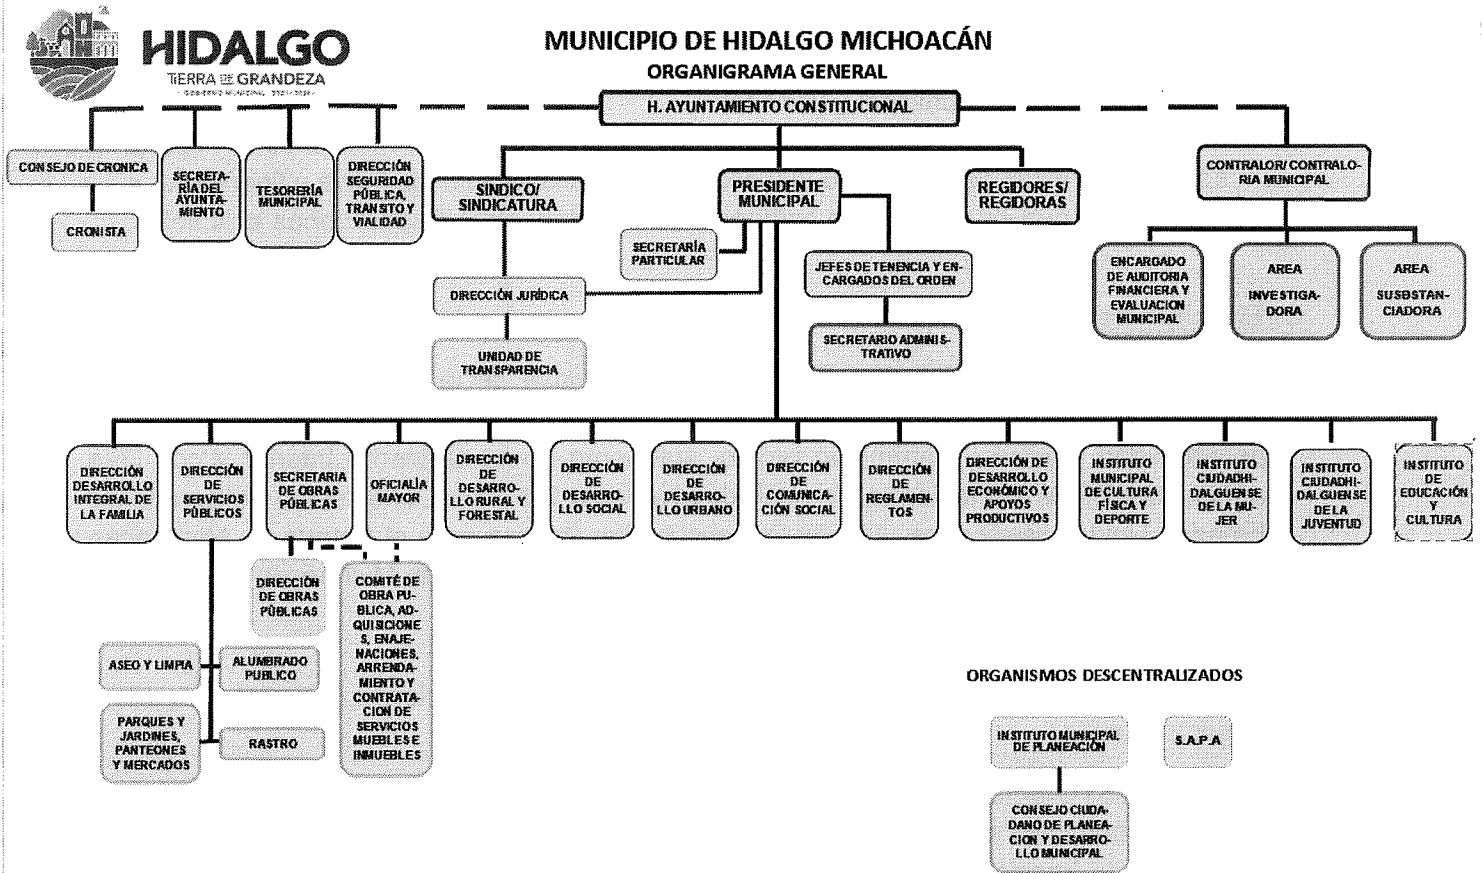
HIDALGO
TIERRA DE GRANDEZA
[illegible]

MUNICIPIO DE HIDALGO MICHOACÁN
ORGANIGRAMA GENERAL

H. AYUNTAMIENTO CONSTITUCIONAL

CONSEJO DE CRONICA

CRONISTA

SECRETARÍA DEL AYUNTAMIENTO

TESORERÍA MUNICIPAL

DIRECCIÓN SEGURIDAD PÚBLICA, TRANSITO Y VIALIDAD

SINDICO/ SINDICATURA

PRESIDENTE MUNICIPAL

REGIDORES/ REGIDORAS

CONTRALOR/ CONTRALORIA MUNICIPAL

SECRETARÍA PARTICULAR

DIRECCIÓN JURÍDICA

UNIDAD DE TRANSPARENCIA

JEFES DE TENENCIA Y ENCARGADOS DEL ORDEN

SECRETARIO ADMINISTRATIVO

ENCARGADO DE AUDITORIA FINANCIERA Y EVALUACION MUNICIPAL

AREA INVESTIGADORA

AREA SUSBSTANCIADORA

DIRECCIÓN DESARROLLO INTEGRAL DE LA FAMILIA

DIRECCIÓN DE SERVICIOS PÚBLICOS

SECRETARIA DE OBRAS PÚBLICAS

OFICIALÍA MAYOR

DIRECCIÓN DE DESARROLLO RURAL Y FORESTAL

DIRECCIÓN DE DESARROLLO SOCIAL

DIRECCIÓN DE DESARROLLO URBANO

DIRECCIÓN DE COMUNICACIÓN SOCIAL

DIRECCIÓN DE REGLAMENTOS

DIRECCIÓN DE DESARROLLO ECONÓMICO Y APOYOS PRODUCTIVOS

INSTITUTO MUNICIPAL DE CULTURA FÍSICA Y DEPORTE

INSTITUTO CIUDADHIDALGUENSE DE LA MUJER

INSTITUTO CIUDADHIDALGUENSE DE LA JUVENTUD

INSTITUTO DE EDUCACIÓN Y CULTURA

DIRECCIÓN DE OBRAS PÚBLICAS

COMITÉ DE OBRA PUBLICA, ADQUISICIONES, ENAJENACIONES, ARRENDAMIENTO Y CONTRATACIÓN DE SERVICIOS MUEBLES E INMUEBLES

ASEO Y LIMPIA

ALUMBRADO PUBLICO

PARQUES Y JARDINES, PANTEONES Y MERCADOS

RASTRO

ORGANISMOS DESCENTRALIZADOS

INSTITUTO MUNICIPAL DE PLANEACIÓN

S.A.P.A

CONSEJO CIUDADANO DE PLANEACION Y DESARROLLO MUNICIPAL